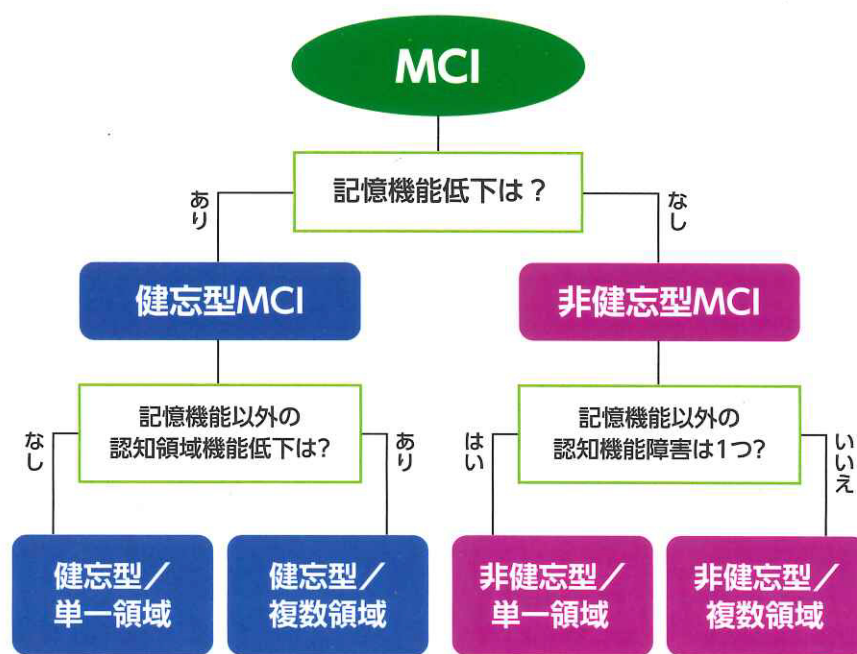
MCI

記憶機能低下は？

あり

なし

健忘型MCI

非健忘型MCI

記憶機能以外の認知領域機能低下は?

なし

あり

記憶機能以外の認知機能障害は1つ?

はい

いいえ

健忘型／単一領域

健忘型／複数領域

非健忘型／単一領域

非健忘型／複数領域